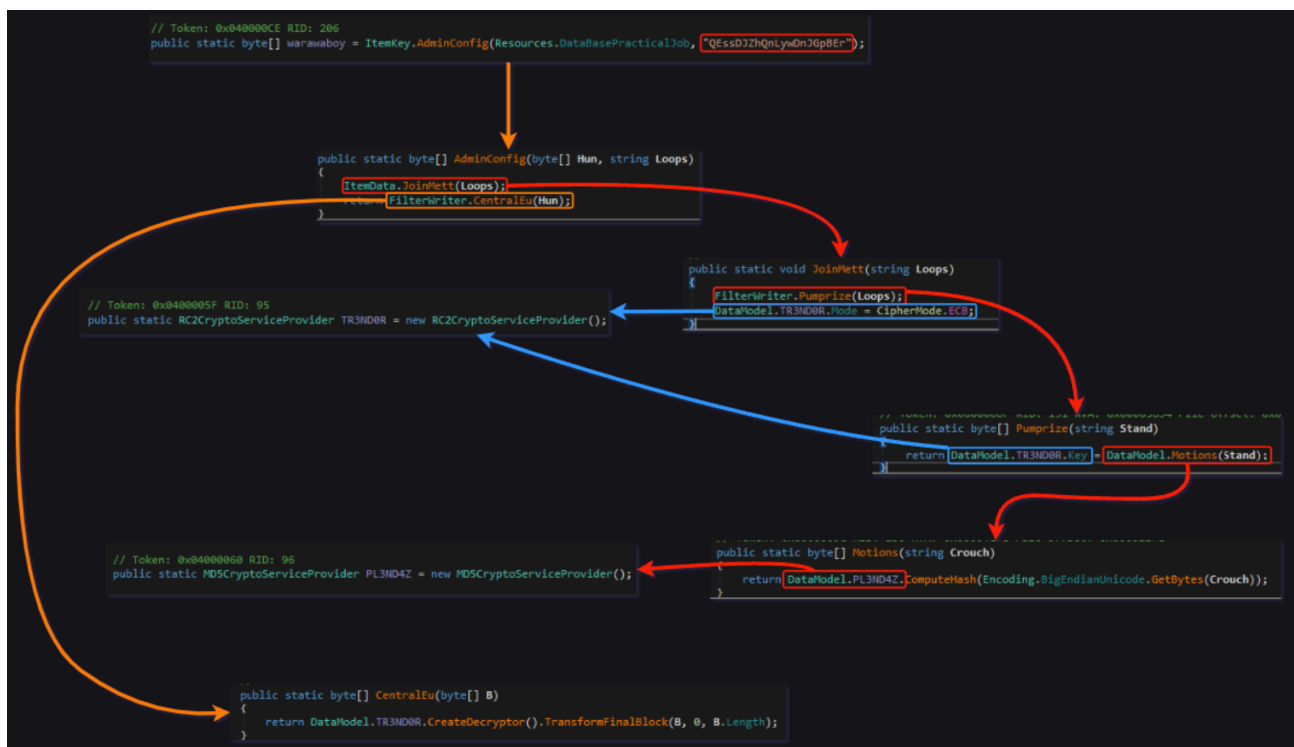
// Token: 0x040000CE RID: 206
public static byte[] warawaboy = ItemKey.AdminConfig(Resources.DataBasePracticalJob, "QEssDJZhQnLywDnJGpBEr");

public static byte[] AdminConfig(byte[] Hun, string Loops)
{
ItemData.JoinMett(Loops);
return FilterWriter.CentralEu(Hun);
}

public static void JoinMett(string Loops)
{
FilterWriter.Pumprize(Loops);
DataModel.TR3ND0R.Mode = CipherMode.ECB;
}

// Token: 0x0400005F RID: 95
public static RC2CryptoServiceProvider TR3ND0R = new RC2CryptoServiceProvider();

// Token: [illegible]
public static byte[] Pumprize(string Stand)
{
return DataModel.TR3ND0R.Key = DataModel.Motions(Stand);
}

// Token: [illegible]
public static byte[] Motions(string Crouch)
{
return DataModel.PL3ND4Z.ComputeHash(Encoding.BigEndianUnicode.GetBytes(Crouch));
}

// Token: 0x04000060 RID: 96
public static MD5CryptoServiceProvider PL3ND4Z = new MD5CryptoServiceProvider();

public static byte[] CentralEu(byte[] B)
{
return DataModel.TR3ND0R.CreateDecryptor().TransformFinalBlock(B, 0, B.Length);
}